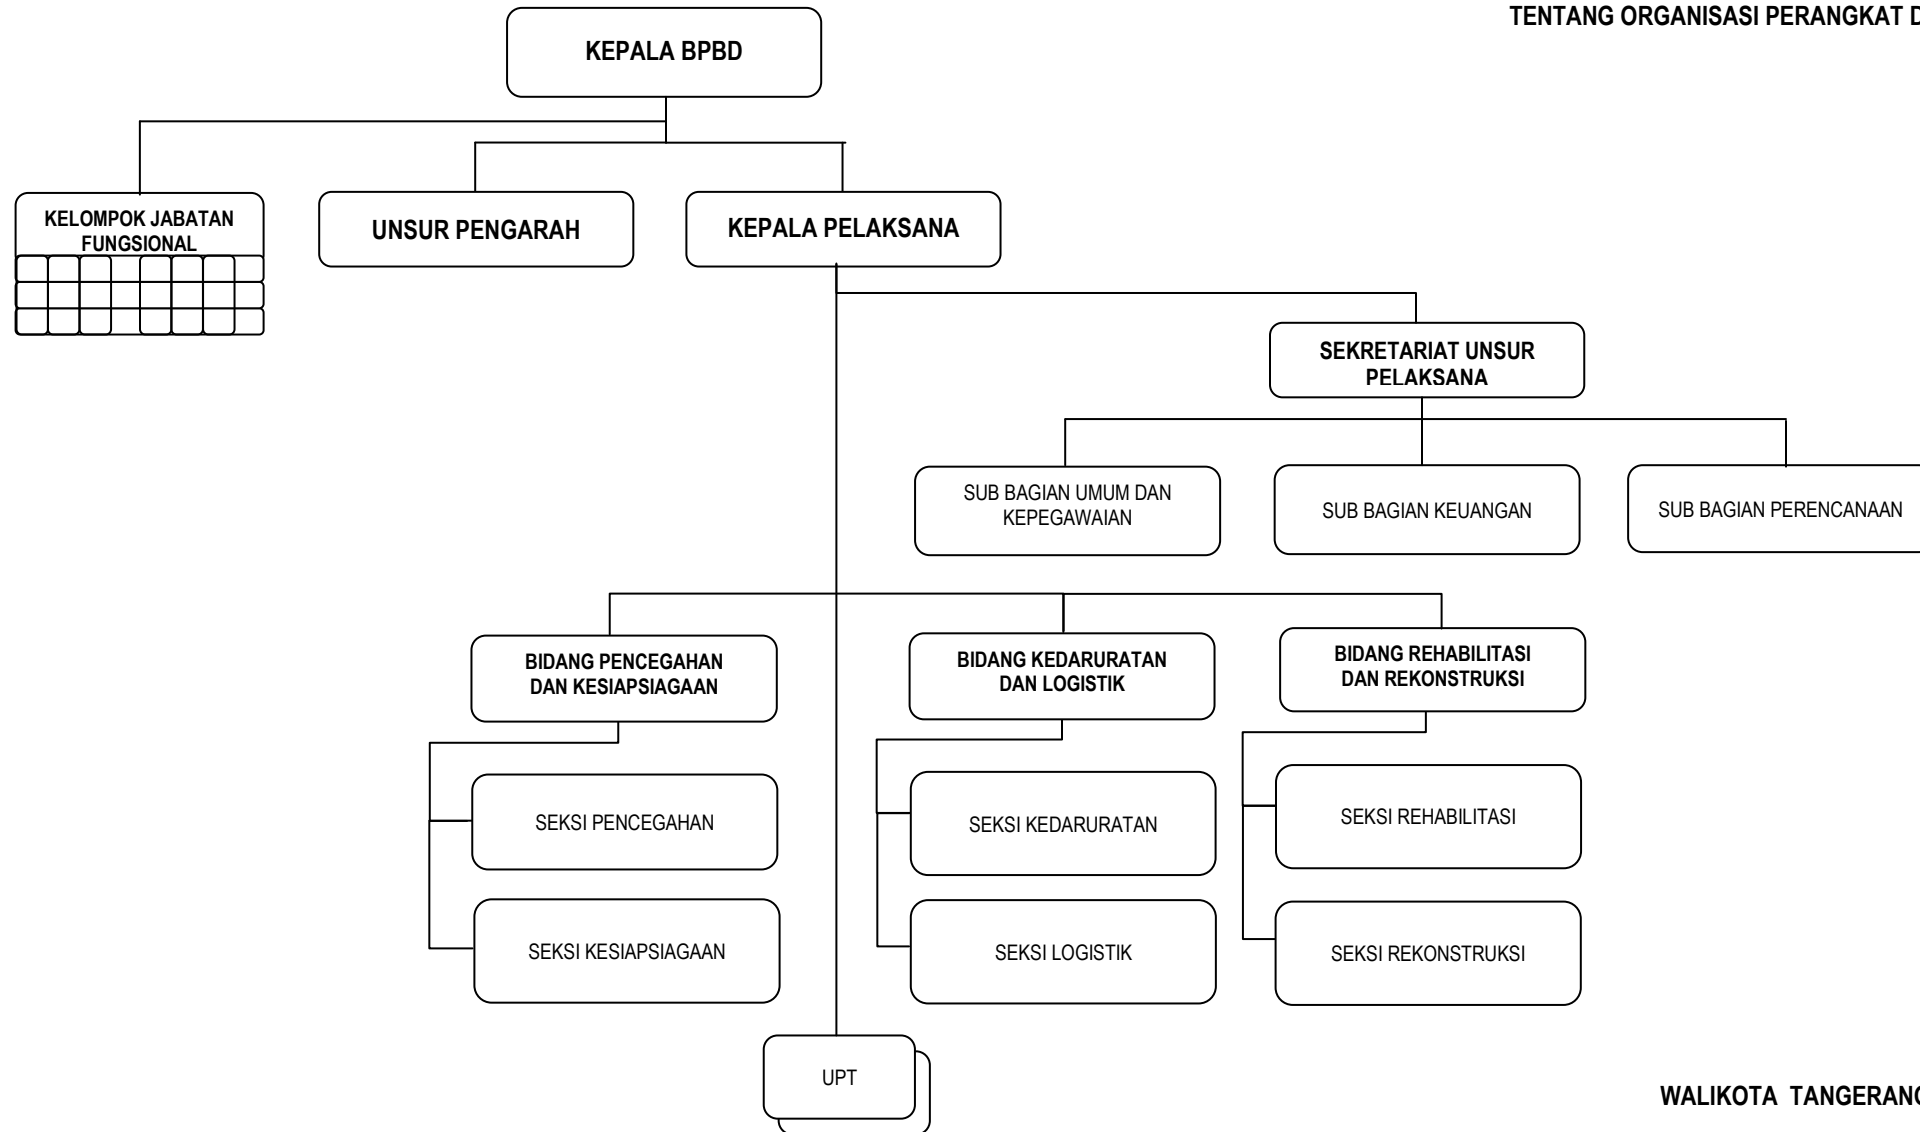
TENTANG ORGANISASI PERANGKAT D

KEPALA BPBD

KELOMPOK JABATAN FUNGSIONAL

UNSUR PENGARAH

KEPALA PELAKSANA

SEKRETARIAT UNSUR PELAKSANA

SUB BAGIAN UMUM DAN KEPEGAWAIAN

SUB BAGIAN KEUANGAN

SUB BAGIAN PERENCANAAN

BIDANG PENCEGAHAN DAN KESIAPSIAGAAN

BIDANG KEDARURATAN DAN LOGISTIK

BIDANG REHABILITASI DAN REKONSTRUKSI

SEKSI PENCEGAHAN

SEKSI KESIAPSIAGAAN

SEKSI KEDARURATAN

SEKSI LOGISTIK

SEKSI REHABILITASI

SEKSI REKONSTRUKSI

UPT

WALIKOTA TANGERANG